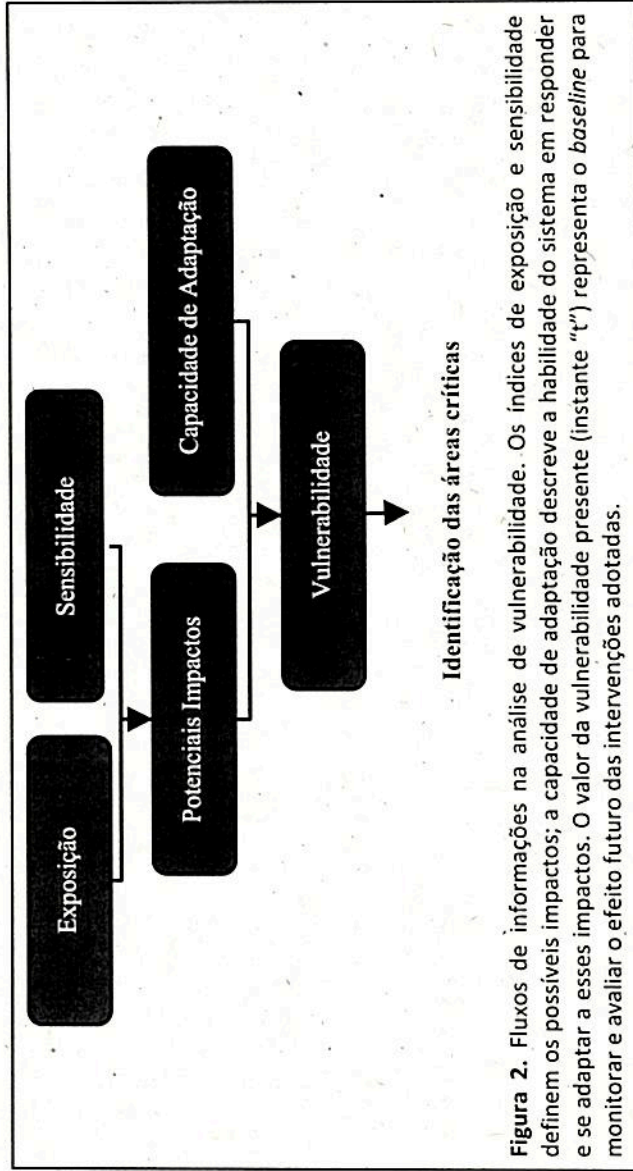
Exposição

Sensibilidade

Potenciais Impactos

Capacidade de Adaptação

Vulnerabilidade

Identificação das áreas críticas

**Figura 2.** Fluxos de informações na análise de vulnerabilidade. Os índices de exposição e sensibilidade definem os possíveis impactos; a capacidade de adaptação descreve a habilidade do sistema em responder e se adaptar a esses impactos. O valor da vulnerabilidade presente (instante "t") representa o *baseline* para monitorar e avaliar o efeito futuro das intervenções adotadas.